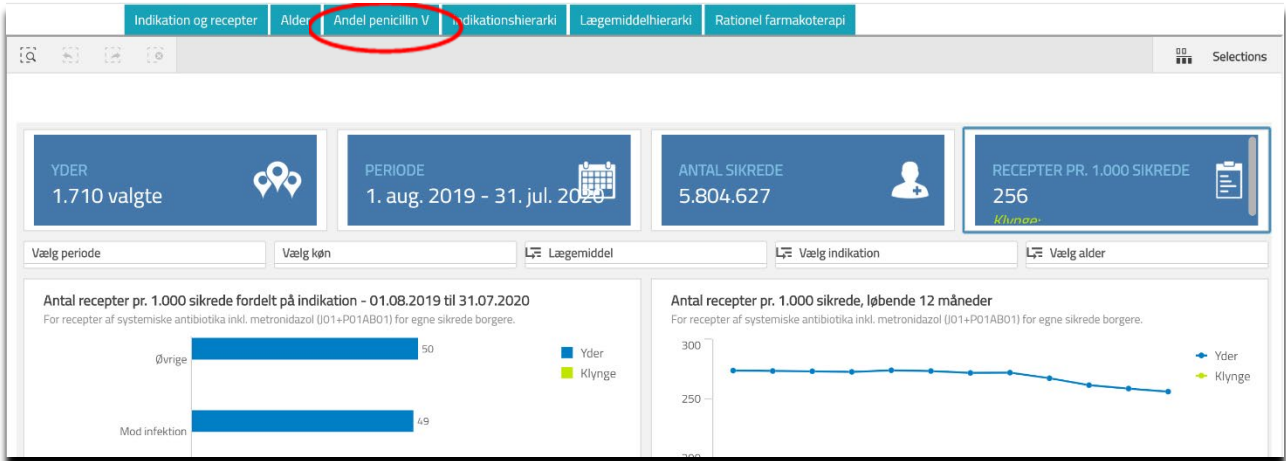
Indikation og recepter | Alder | Andel penicillin V | Indikationshierarki | Lægemiddelhierarki | Rationel farmakoterapi

Selections

YDER
1.710 valgte

PERIODE
1. aug. 2019 - 31. jul. 2020

ANTAL SIKREDE
5.804.627

RECEPTER PR. 1.000 SIKREDE
256
Klynge:

Vælg periode
Vælg køn
Lægemiddel
Vælg indikation
Vælg alder

Antal recepter pr. 1.000 sikrede fordelt på indikation - 01.08.2019 til 31.07.2020
For recepter af systemiske antibiotika inkl. metronidazol (J01+P01AB01) for egne sikrede borgere.

Øvrige 50
Mod infektion 49

Yder
Klynge

Antal recepter pr. 1.000 sikrede, løbende 12 måneder
For recepter af systemiske antibiotika inkl. metronidazol (J01+P01AB01) for egne sikrede borgere.

300
250
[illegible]

Yder
Klynge